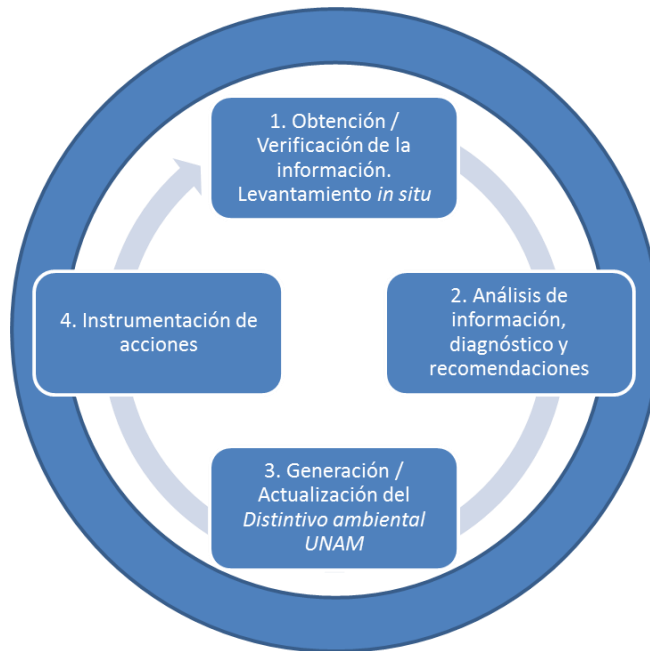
1. Obtención / Verificación de la información. Levantamiento in situ

2. Análisis de información, diagnóstico y recomendaciones

3. Generación / Actualización del Distintivo ambiental UNAM

4. Instrumentación de acciones